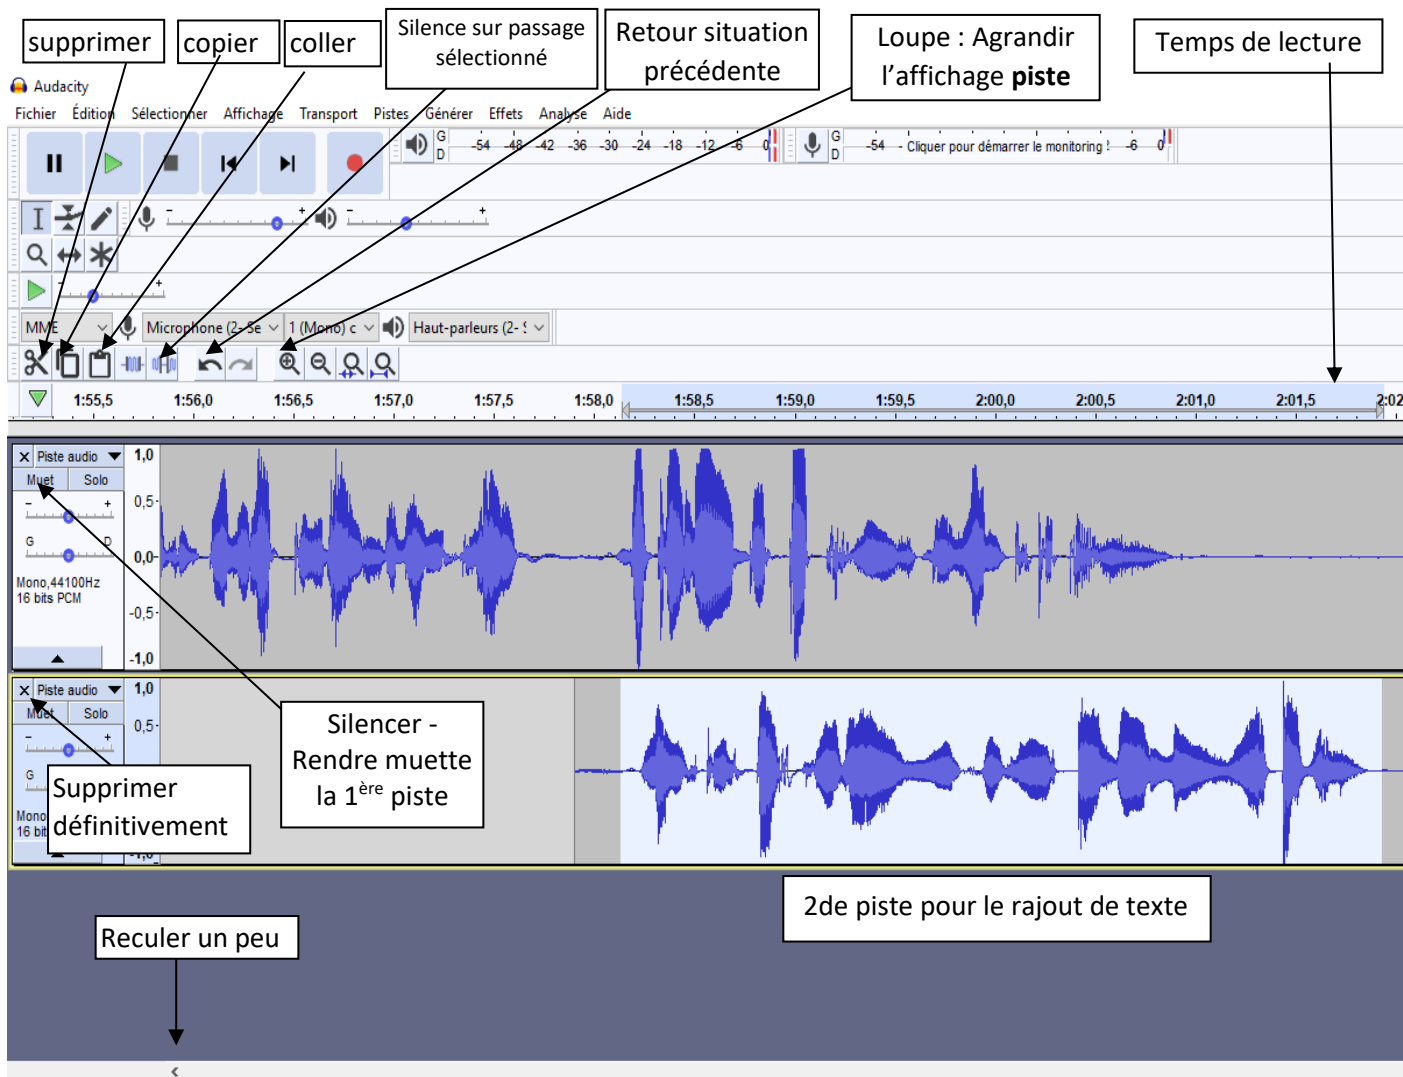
supprimer
copier
coller
Silence sur passage sélectionné
Retour situation précédente
Loupe : Agrandir l'affichage **piste**
Temps de lecture

Audacity
Fichier Édition Sélectionner Affichage Transport Pistes Générer Effets Analyse Aide

G D -54 -48 -42 -36 -30 -24 -18 -12 -6 0
G D -54 Cliquer pour démarrer le monitoring ! -6 0

MME Microphone (2- Se 1 (Mono) c Haut-parleurs (2- S

1:55,5 1:56,0 1:56,5 1:57,0 1:57,5 1:58,0 1:58,5 1:59,0 1:59,5 2:00,0 2:00,5 2:01,0 2:01,5 2:02

Piste audio
Muet Solo
G D
Mono,44100Hz
16 bits PCM
1,0
0,5
0,0
-0,5
-1,0

Piste audio
Muet Solo
G
Mono
16 bit
1,0
0,5

Silencer - Rendre muette la 1$^{ère}$ piste

Supprimer définitivement

2de piste pour le rajout de texte

Reculer un peu